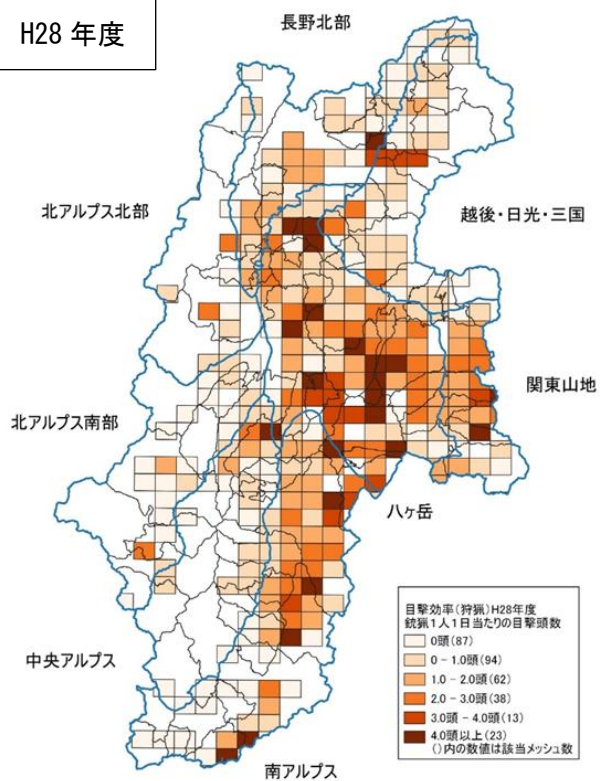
H28 年度

長野北部

北アルプス北部

越後・日光・三国

関東山地

北アルプス南部

八ヶ岳

中央アルプス

南アルプス

目撃効率(狩猟)H28年度
銃猟1人1日当たりの目撃頭数
0頭(87)
0 - 1.0頭(94)
1.0 - 2.0頭(62)
2.0 - 3.0頭(38)
3.0頭 - 4.0頭(13)
4.0頭以上(23)
()内の数値は該当メッシュ数